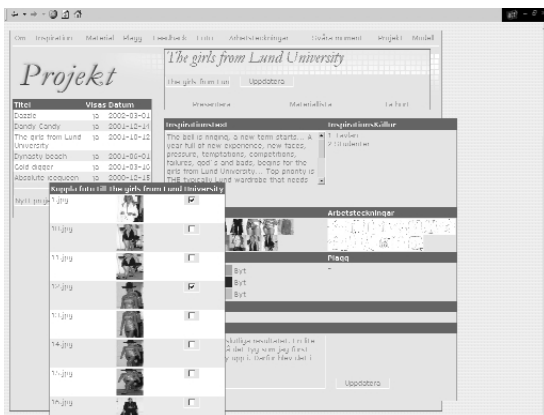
Om Inspiration Material Plagg Feedback Foto Arbetsteckningar Godkännande Projekt Modell

Projekt

The girls from Lund University

The girls from Lun Uppdatera

Presentera Materiallista Lafont

| Titel | Visas | Datum |
|---|---|---|
| Dazzle | ja | 2002-03-0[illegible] |
| Dandy Candy | ja | 2001-10-1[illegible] |
| The girls from Lund University | ja | 2001-10-12 |
| Dynasty beach | ja | 2001-06-0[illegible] |
| Cold digger | ja | 2001-03-30 |
| Absolute iceqcuon | ja | 2001-10-15 |

Nytt pro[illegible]

Inspirationstext

The bell is ringing, a new term starts... A year full of new experience, new faces, pressure, temptations, competitions, failures, god's and bads, begins for the girls from Lund University... Top priority is THE typically Lund wardrobe that needs

Inspirationskälla
1 Leden
2 Studenter

Koppla foto till The girls from Lund University

10.jpg
11.jpg
12.jpg
13.jpg
14.jpg
15.jpg
16.jpg

Byt
Byt
Byt

Arbetsteckningar

Plagg

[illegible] resultatet. I Ivo
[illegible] det typ som jag först
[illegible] upp i. Sedan blev det i

Uppdatera